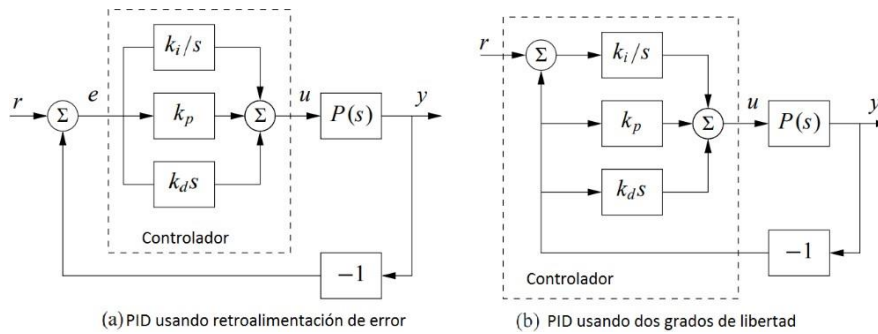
$r$ $\Sigma$ $e$ $k_i/s$ $k_p$ $\Sigma$ $k_d s$ $u$ $P(s)$ $y$

Controlador

$-1$

(a) PID usando retroalimentación de error

$r$ $\Sigma$ $k_i/s$ $k_p$ $\Sigma$ $k_d s$ $u$ $P(s)$ $y$

$-1$

Controlador

(b) PID usando dos grados de libertad